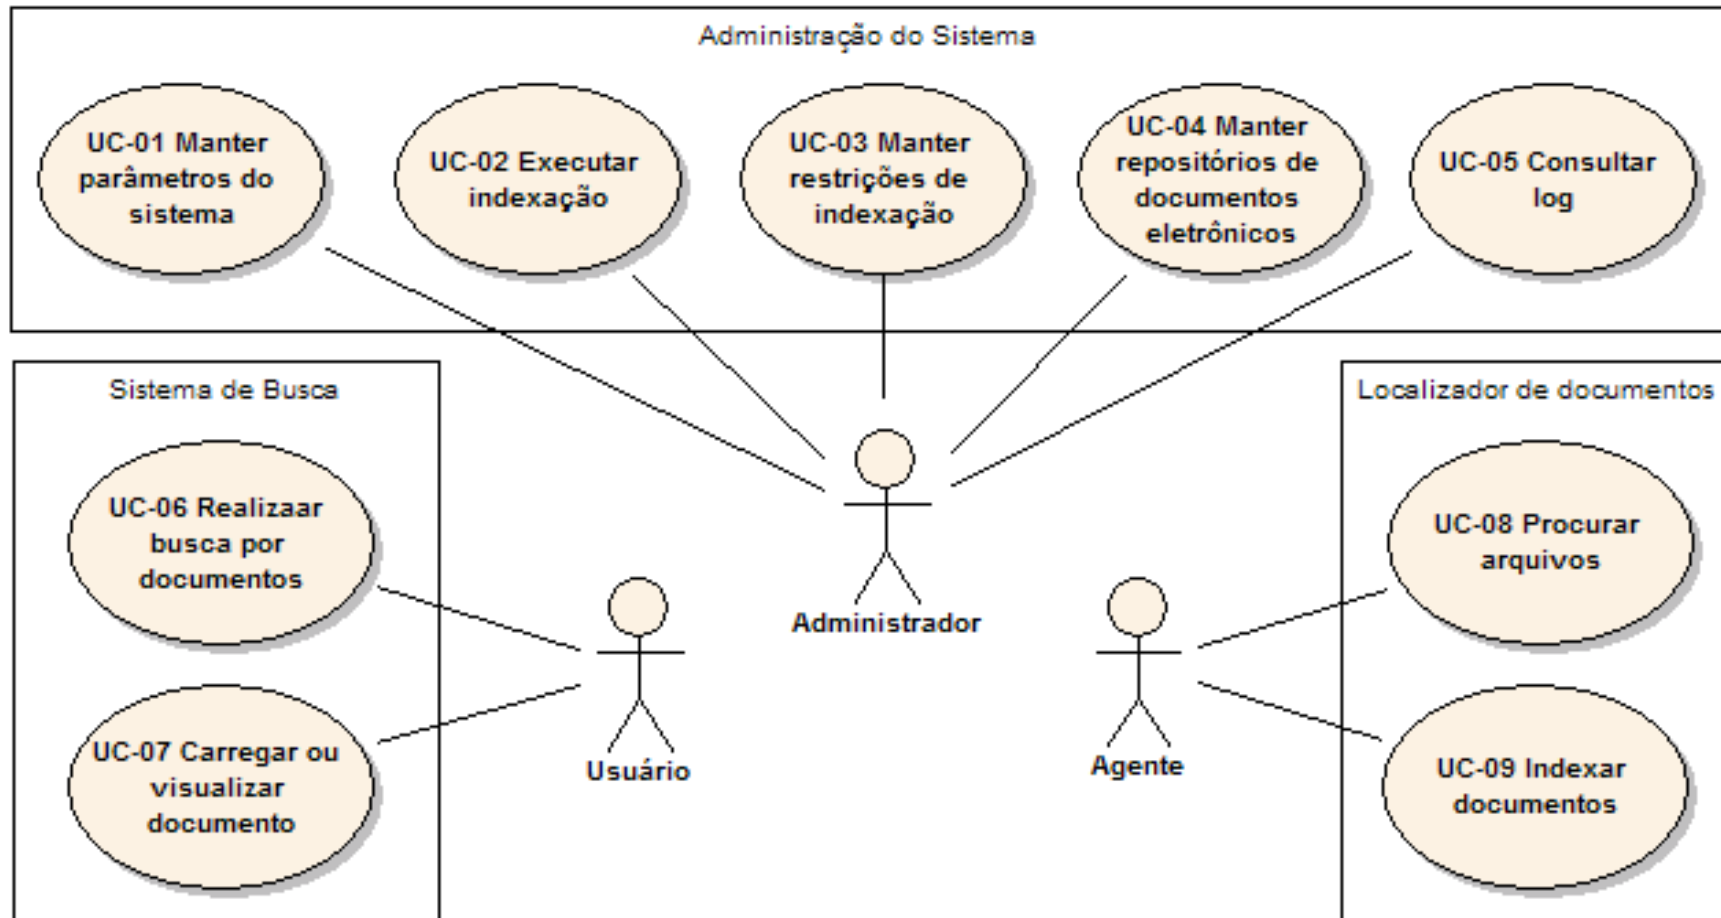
Administração do Sistema

UC-01 Manter parâmetros do sistema

UC-02 Executar indexação

UC-03 Manter restrições de indexação

UC-04 Manter repositórios de documentos eletrônicos

UC-05 Consultar log

Sistema de Busca

UC-06 Realizaar busca por documentos

UC-07 Carregar ou visualizar documento

Administrador

Usuário

Agente

Localizador de documentos

UC-08 Procurar arquivos

UC-09 Indexar documentos